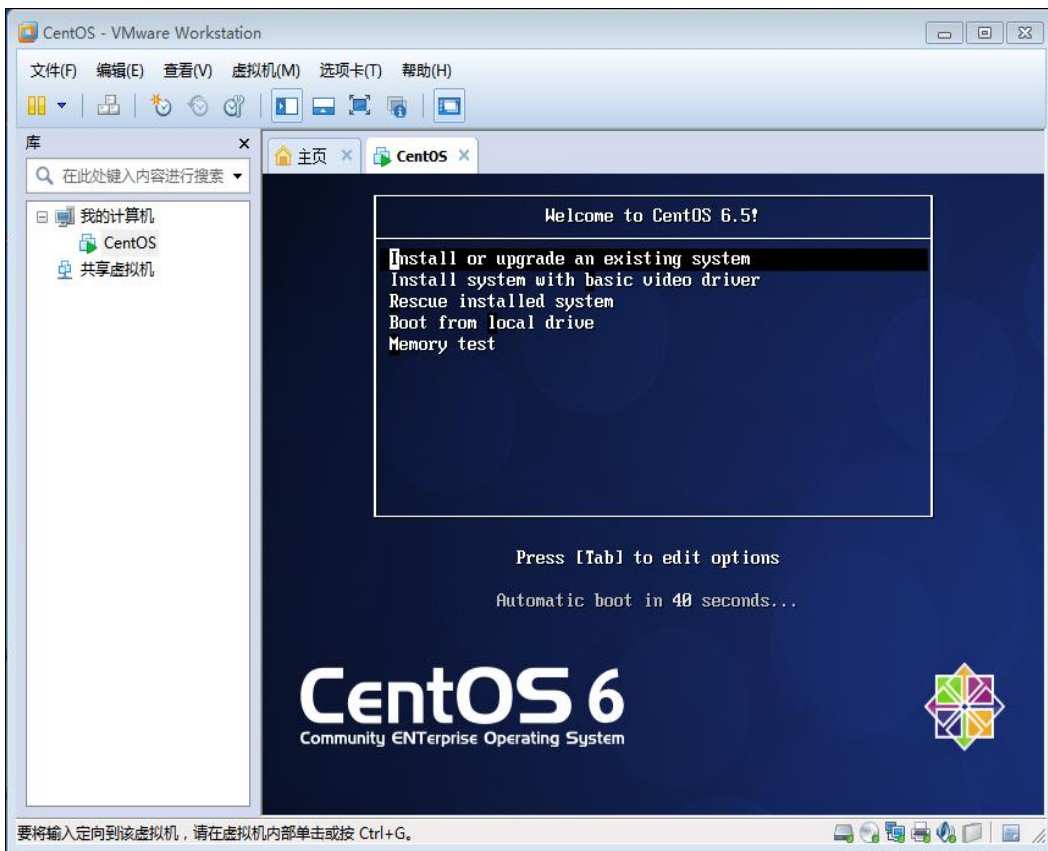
CentOS - VMware Workstation

文件(F) 编辑(E) 查看(V) 虚拟机(M) 选项卡(T) 帮助(H)

库
在此处键入内容进行搜索
我的计算机
CentOS
共享虚拟机

主页
CentOS

Welcome to CentOS 6.5!

Install or upgrade an existing system
Install system with basic video driver
Rescue installed system
Boot from local drive
Memory test

Press [Tab] to edit options

Automatic boot in 40 seconds...

CentOS 6
Community ENTerprise Operating System

要将输入定向到该虚拟机，请在虚拟机内部单击或按 Ctrl+G。